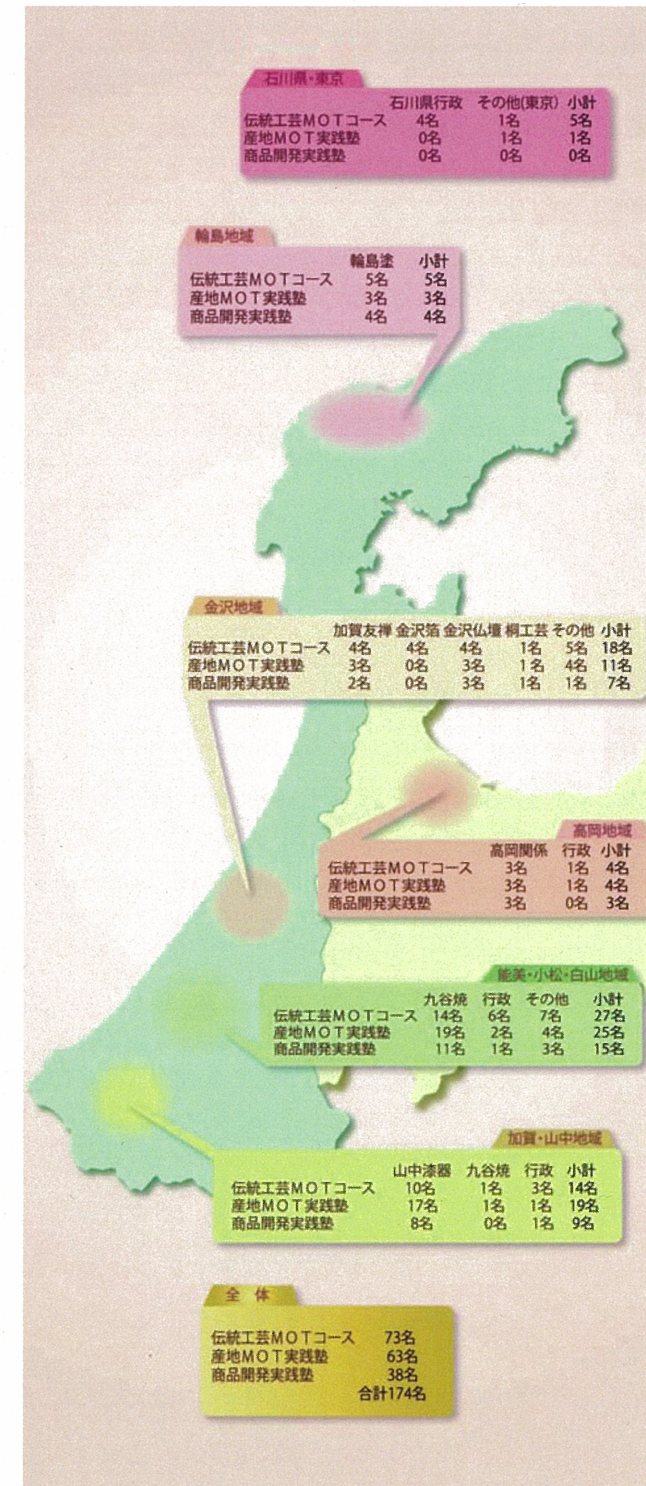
石川県・東京

| | 石川県行政 | その他(東京) | 小計 |
|---|---|---|---|
| 伝統工芸MOTコース | 4名 | 1名 | 5名 |
| 産地MOT実践塾 | 0名 | 1名 | 1名 |
| 商品開発実践塾 | 0名 | 0名 | 0名 |

輪島地域

| | 輪島塗 | 小計 |
|---|---|---|
| 伝統工芸MOTコース | 5名 | 5名 |
| 産地MOT実践塾 | 3名 | 3名 |
| 商品開発実践塾 | 4名 | 4名 |

金沢地域

| | 加賀友禅 | 金沢箔 | 金沢仏壇 | 桐工芸 | その他 | 小計 |
|---|---|---|---|---|---|---|
| 伝統工芸MOTコース | 4名 | 4名 | 4名 | 1名 | 5名 | 18名 |
| 産地MOT実践塾 | 3名 | 0名 | 3名 | 1名 | 4名 | 11名 |
| 商品開発実践塾 | 2名 | 0名 | 3名 | 1名 | 1名 | 7名 |

高岡地域

| | 高岡関係 | 行政 | 小計 |
|---|---|---|---|
| 伝統工芸MOTコース | 3名 | 1名 | 4名 |
| 産地MOT実践塾 | 3名 | 1名 | 4名 |
| 商品開発実践塾 | 3名 | 0名 | 3名 |

能美・小松・白山地域

| | 九谷焼 | 行政 | その他 | 小計 |
|---|---|---|---|---|
| 伝統工芸MOTコース | 14名 | 6名 | 7名 | 27名 |
| 産地MOT実践塾 | 19名 | 2名 | 4名 | 25名 |
| 商品開発実践塾 | 11名 | 1名 | 3名 | 15名 |

加賀・山中地域

| | 山中漆器 | 九谷焼 | 行政 | 小計 |
|---|---|---|---|---|
| 伝統工芸MOTコース | 10名 | 1名 | 3名 | 14名 |
| 産地MOT実践塾 | 17名 | 1名 | 1名 | 19名 |
| 商品開発実践塾 | 8名 | 0名 | 1名 | 9名 |

全体

伝統工芸MOTコース 73名
産地MOT実践塾 63名
商品開発実践塾 38名
合計174名